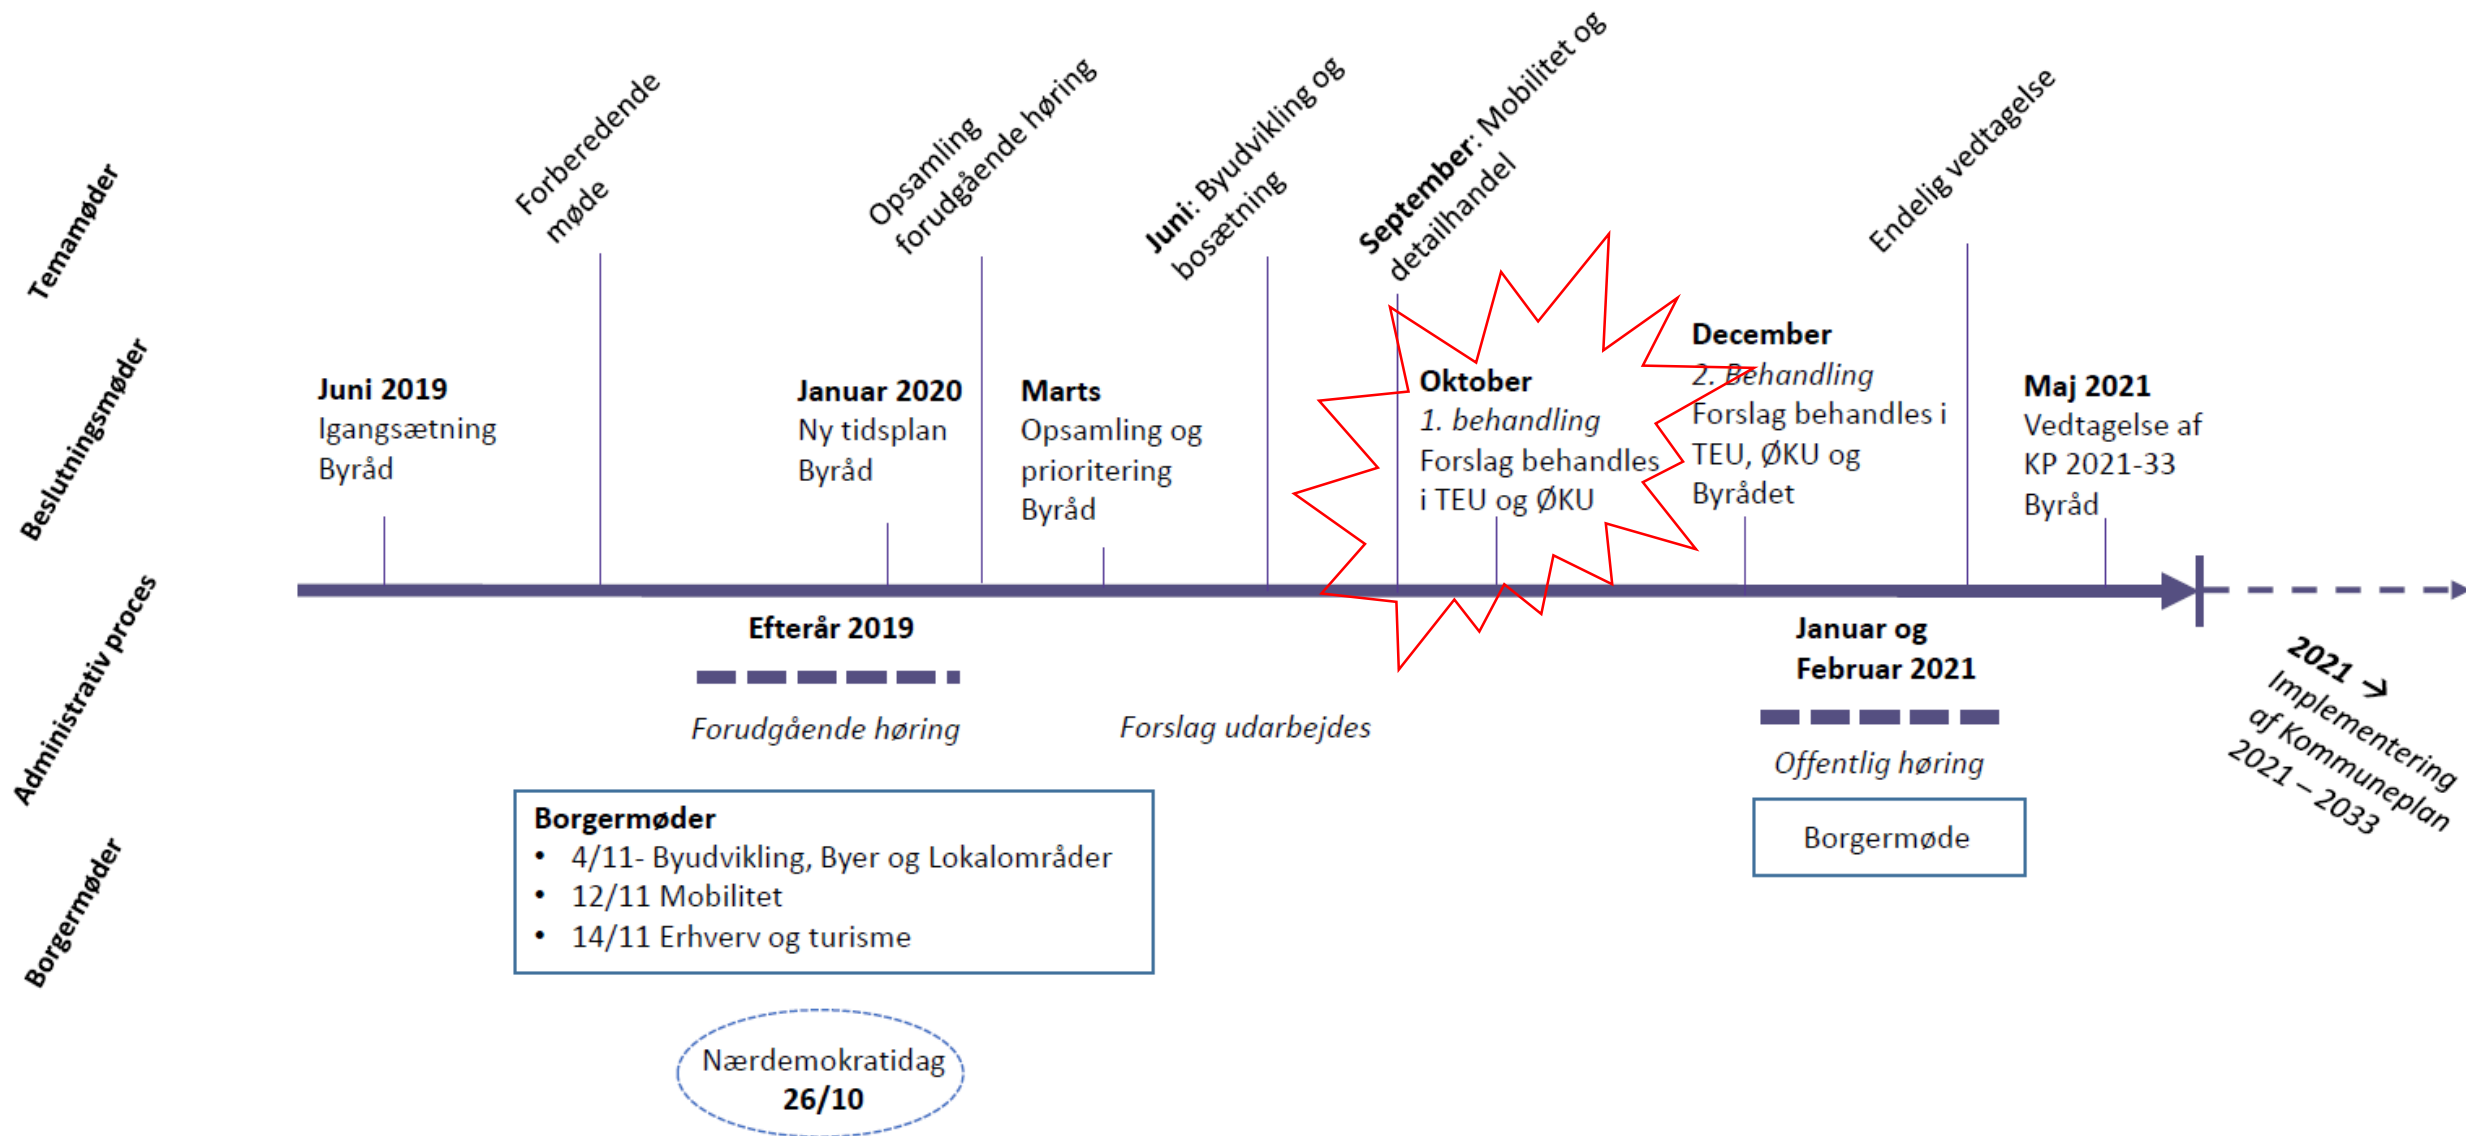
Temamøder

Beslutningsmøder

Administrativ proces

Borgermøder

Forberedende møde

Opsamling forudgående høring

Juni: Byudvikling og bosætning

September: Mobilitet og detailhandel

Endelig vedtagelse

Juni 2019
Igangsætning
Byråd

Januar 2020
Ny tidsplan
Byråd

Marts
Opsamling og prioritering
Byråd

Oktober
1. behandling
Forslag behandles i TEU og ØKU

December
2. Behandling
Forslag behandles i TEU, ØKU og Byrådet

Maj 2021
Vedtagelse af KP 2021-33
Byråd

Efterår 2019

Forudgående høring

Forslag udarbejdes

Januar og Februar 2021

Offentlig høring

2021 → Implementering af Kommuneplan 2021 – 2033

Borgermøder
• 4/11- Byudvikling, Byer og Lokalområder
• 12/11 Mobilitet
• 14/11 Erhverv og turisme

Borgermøde

Nærdemokratidag 26/10